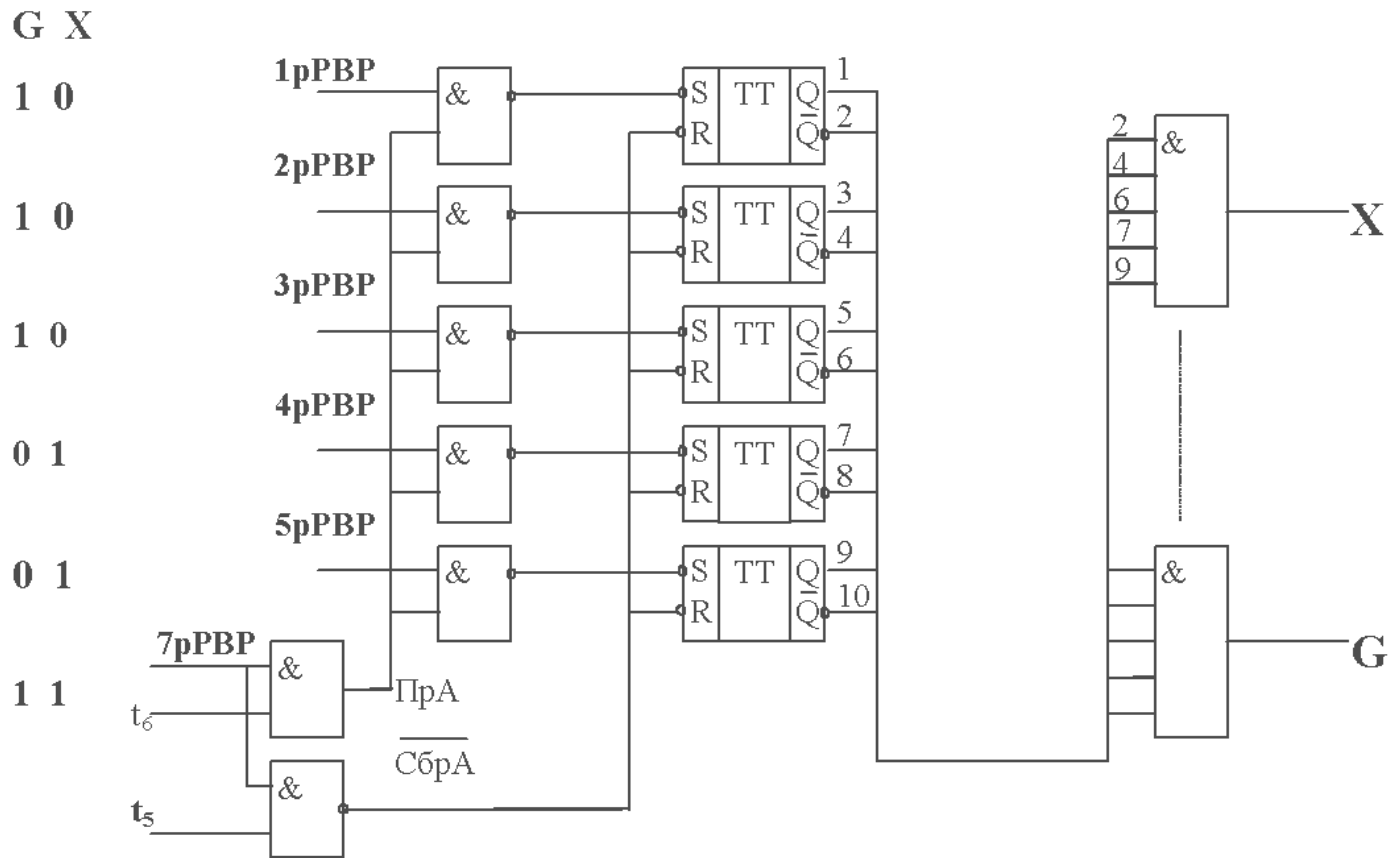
G X

1 0

1 0

1 0

0 1

0 1

1 1

1рРВР
2рРВР
3рРВР
4рРВР
5рРВР
7рРВР

$t_6$
$t_5$

&
&
&
&
&
&
&

ПрА
$\overline{\text{СбрА}}$

S TT Q
R $\overline{Q}$
1
2
S TT Q
R $\overline{Q}$
3
4
S TT Q
R $\overline{Q}$
5
6
S TT Q
R $\overline{Q}$
7
8
S TT Q
R $\overline{Q}$
9
10

2
4
6
7
9
&
X

&
G